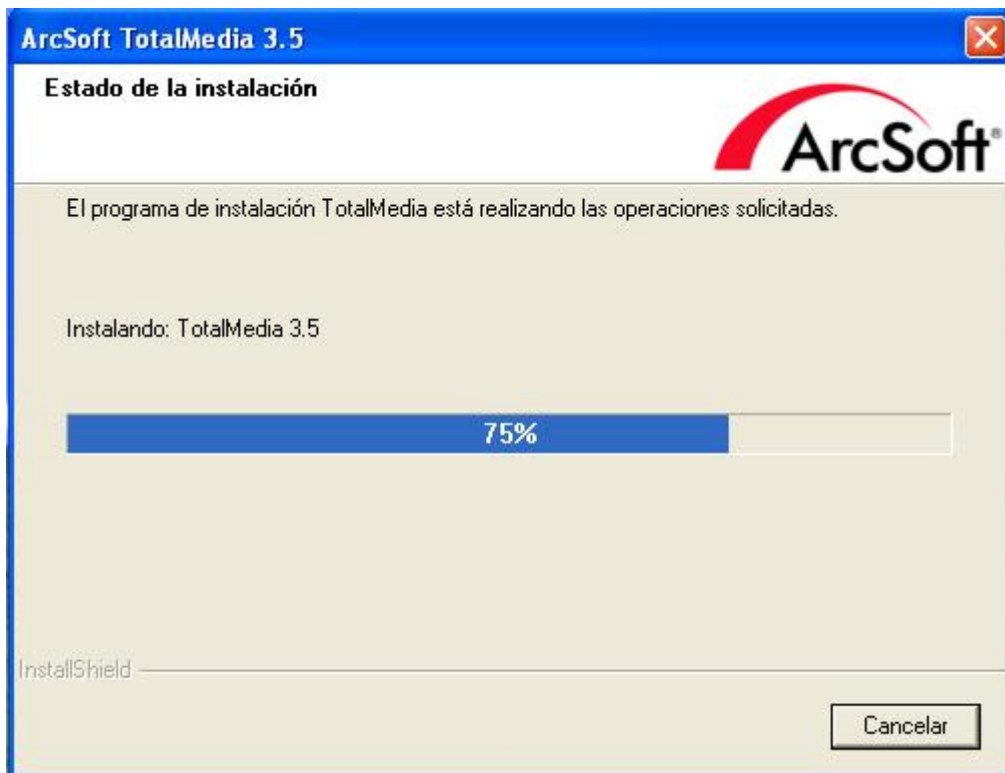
ArcSoft TotalMedia 3.5

Estado de la instalación

ArcSoft®

El programa de instalación TotalMedia está realizando las operaciones solicitadas.

Instalando: TotalMedia 3.5

75%

InstallShield

Cancelar